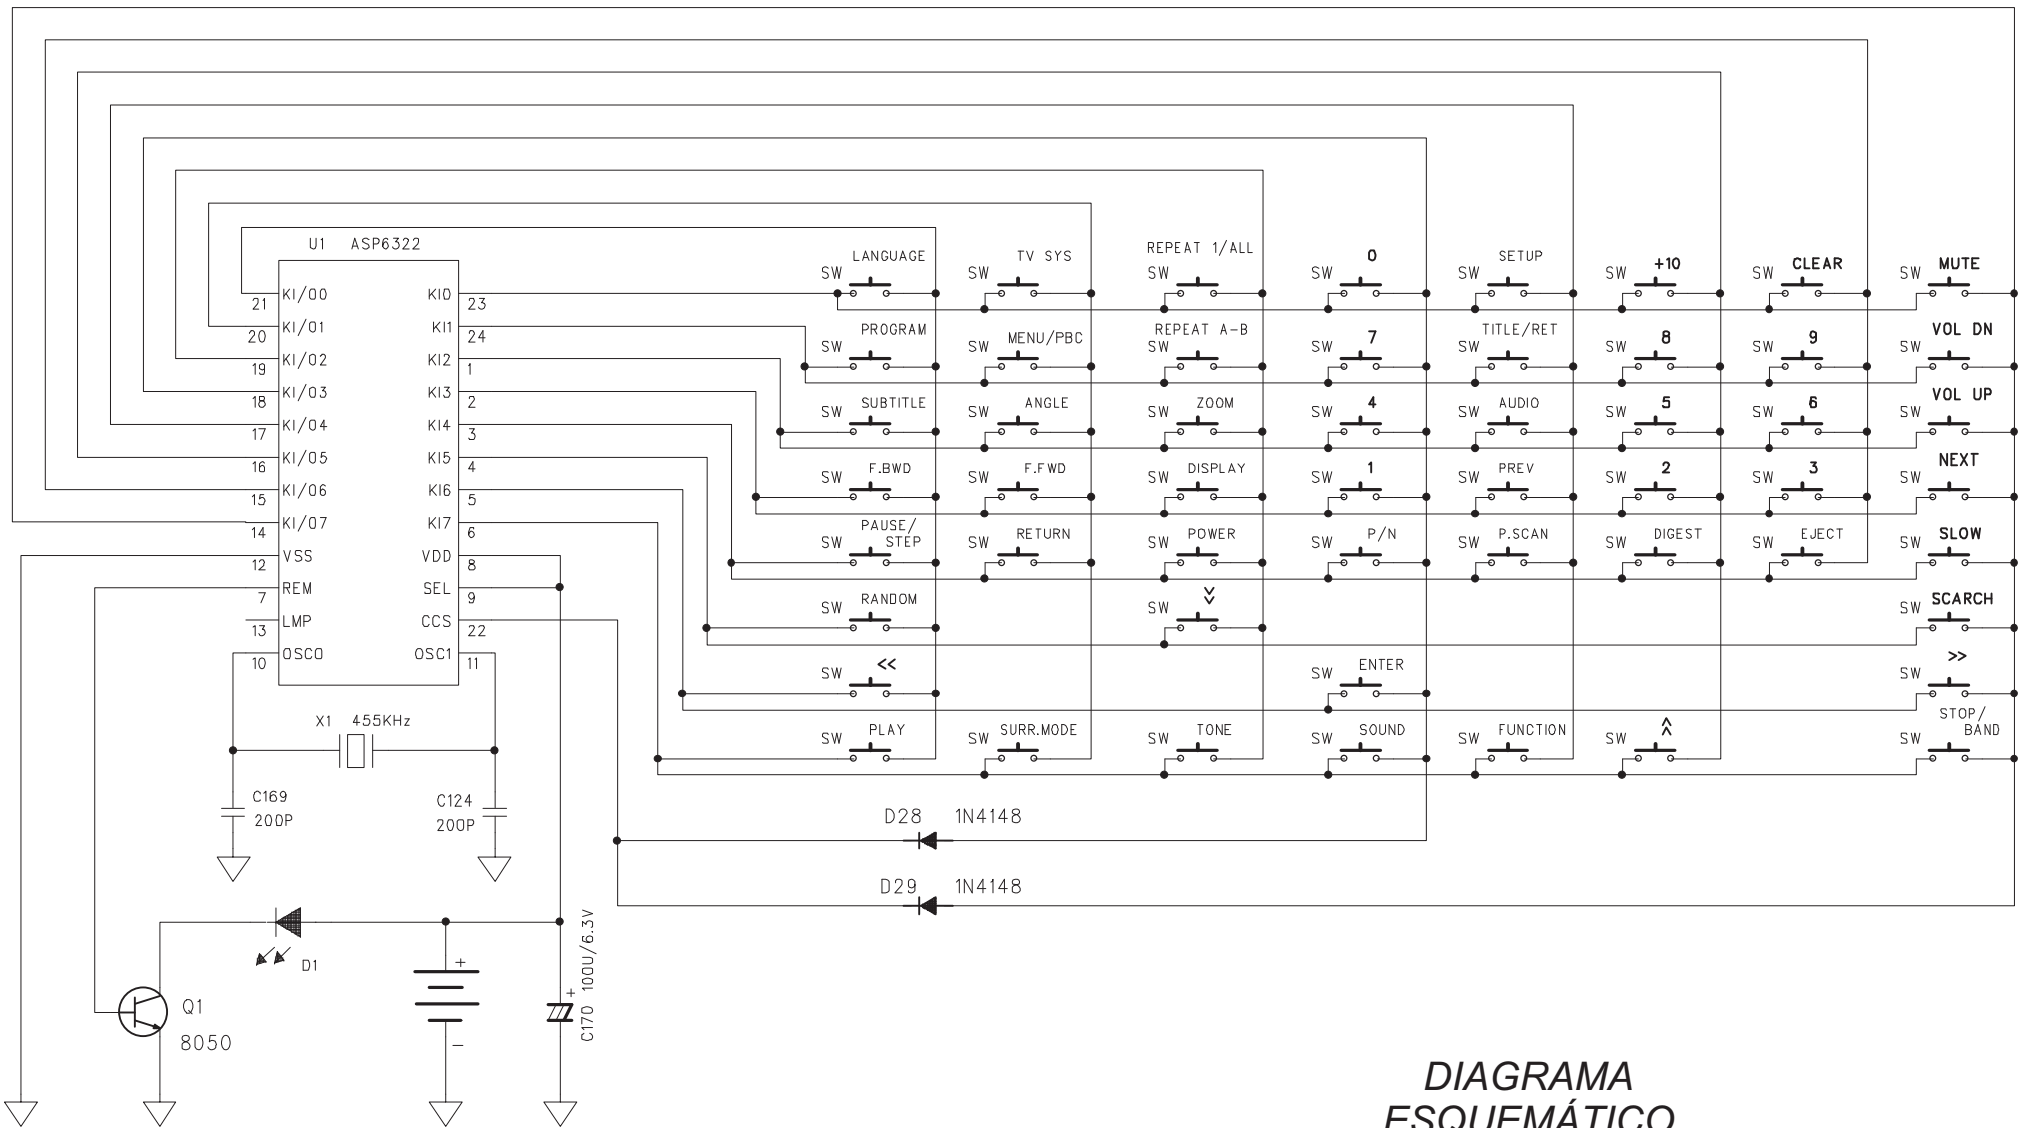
U1 ASP6322

21 KI/00
20 KI/01
19 KI/02
18 KI/03
17 KI/04
16 KI/05
15 KI/06
14 KI/07
12 VSS
7 REM
13 LMP
10 OSCO

KI0 23
KI1 24
KI2 1
KI3 2
KI4 3
KI5 4
KI6 5
KI7 6
VDD 8
SEL 9
CCS 22
OSC1 11

SW LANGUAGE
SW TV SYS
SW REPEAT 1/ALL
SW 0
SW SETUP
SW +10
SW CLEAR
SW MUTE

SW PROGRAM
SW MENU/PBC
SW REPEAT A-B
SW 7
SW TITLE/RET
SW 8
SW 9
SW VOL DN

SW SUBTITLE
SW ANGLE
SW ZOOM
SW 4
SW AUDIO
SW 5
SW 6
SW VOL UP

SW F.BWD
SW F.FWD
SW DISPLAY
SW 1
SW PREV
SW 2
SW 3
SW NEXT

SW PAUSE/ STEP
SW RETURN
SW POWER
SW P/N
SW P.SCAN
SW DIGEST
SW EJECT
SW SLOW

SW RANDOM
SW ˇ
SW SCARCH

SW <<
SW ENTER
SW >>

SW PLAY
SW SURR.MODE
SW TONE
SW SOUND
SW FUNCTION
SW ^
SW STOP/ BAND

X1 455KHz
C169 200P
C124 200P
D28 1N4148
D29 1N4148
D1
Q1 8050
C170 100U/6.3V

DIAGRAMA
ESQUEMÁTICO